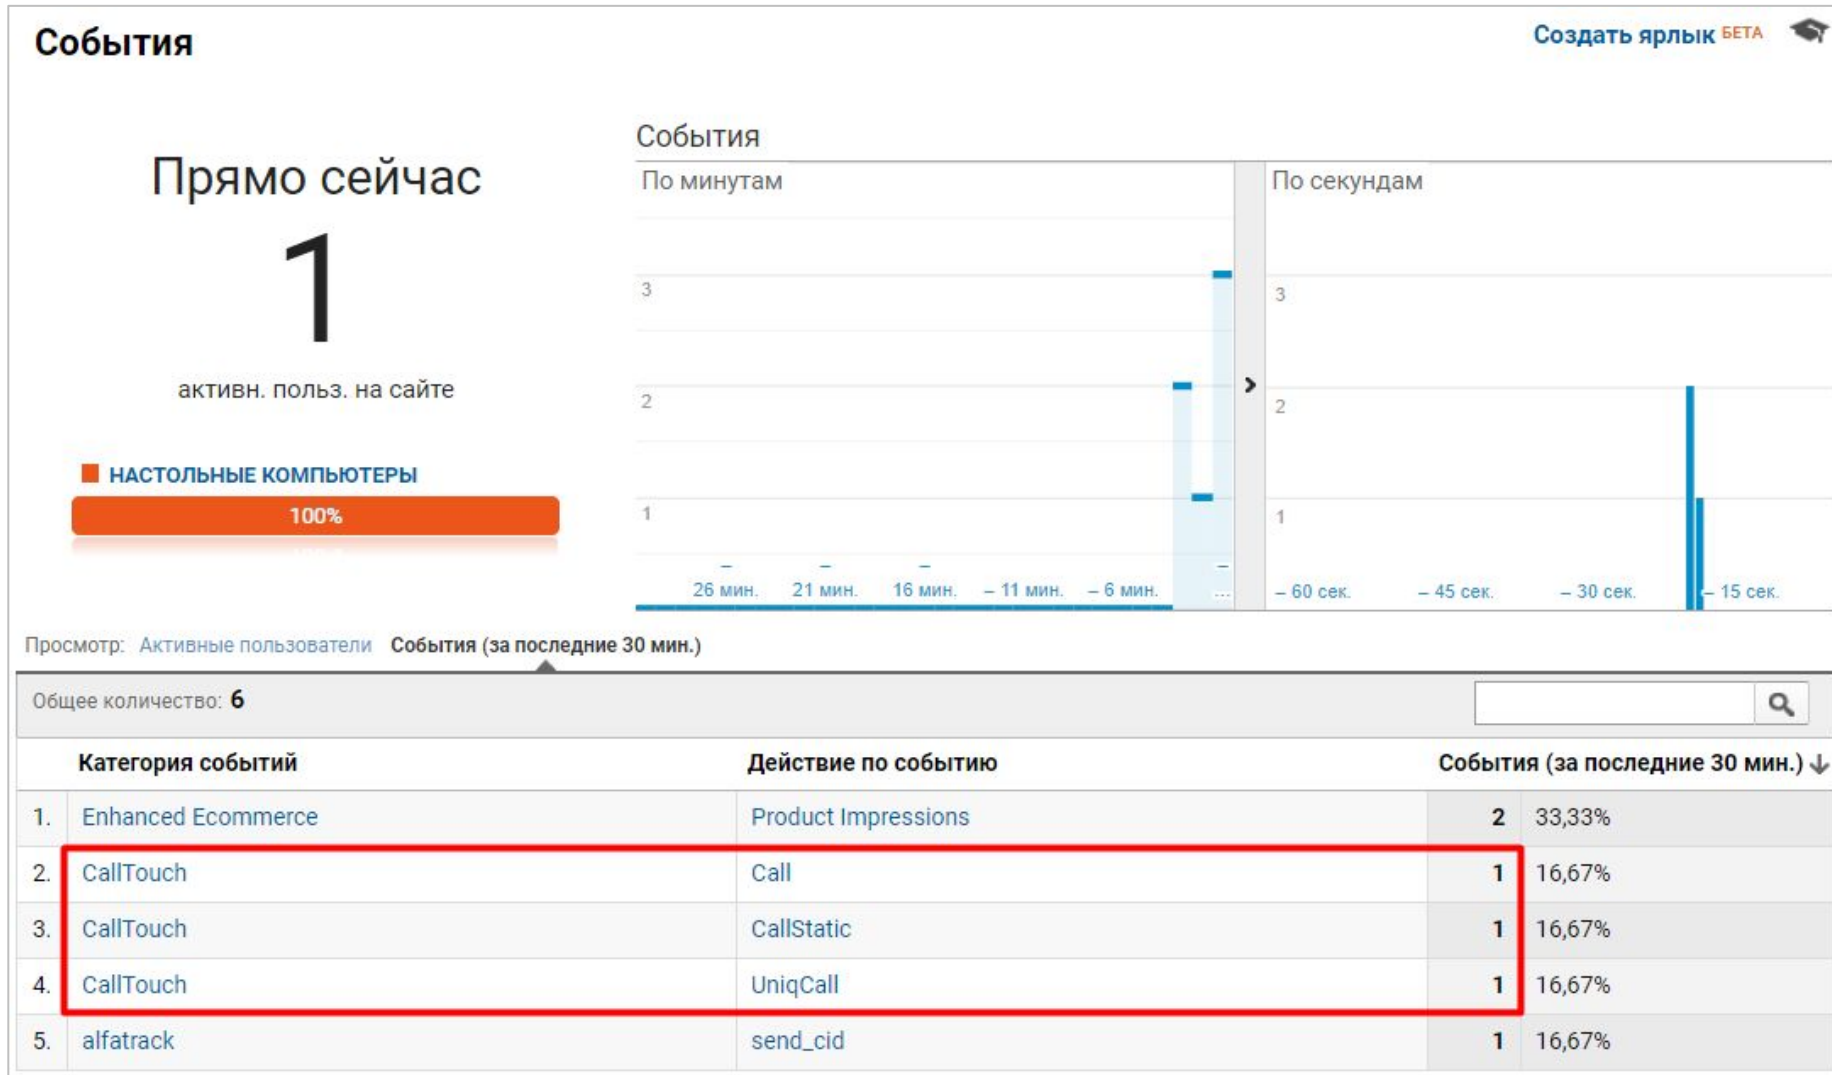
События

Создать ярлык БЕТА

Прямо сейчас

1

активн. польз. на сайте

НАСТОЛЬНЫЕ КОМПЬЮТЕРЫ

100%

События

По минутам

3
2
1

26 мин. 21 мин. 16 мин. – 11 мин. – 6 мин. ...

По секундам

3
2
1

– 60 сек. – 45 сек. – 30 сек. – 15 сек.

Просмотр: Активные пользователи События (за последние 30 мин.)

Общее количество: 6

| | Категория событий | Действие по событию | События (за последние 30 мин.) | |
|---|---|---|---|---|
| 1. | Enhanced Ecommerce | Product Impressions | 2 | 33,33% |
| 2. | CallTouch | Call | 1 | 16,67% |
| 3. | CallTouch | CallStatic | 1 | 16,67% |
| 4. | CallTouch | UniqCall | 1 | 16,67% |
| 5. | alfatrack | send_cid | 1 | 16,67% |